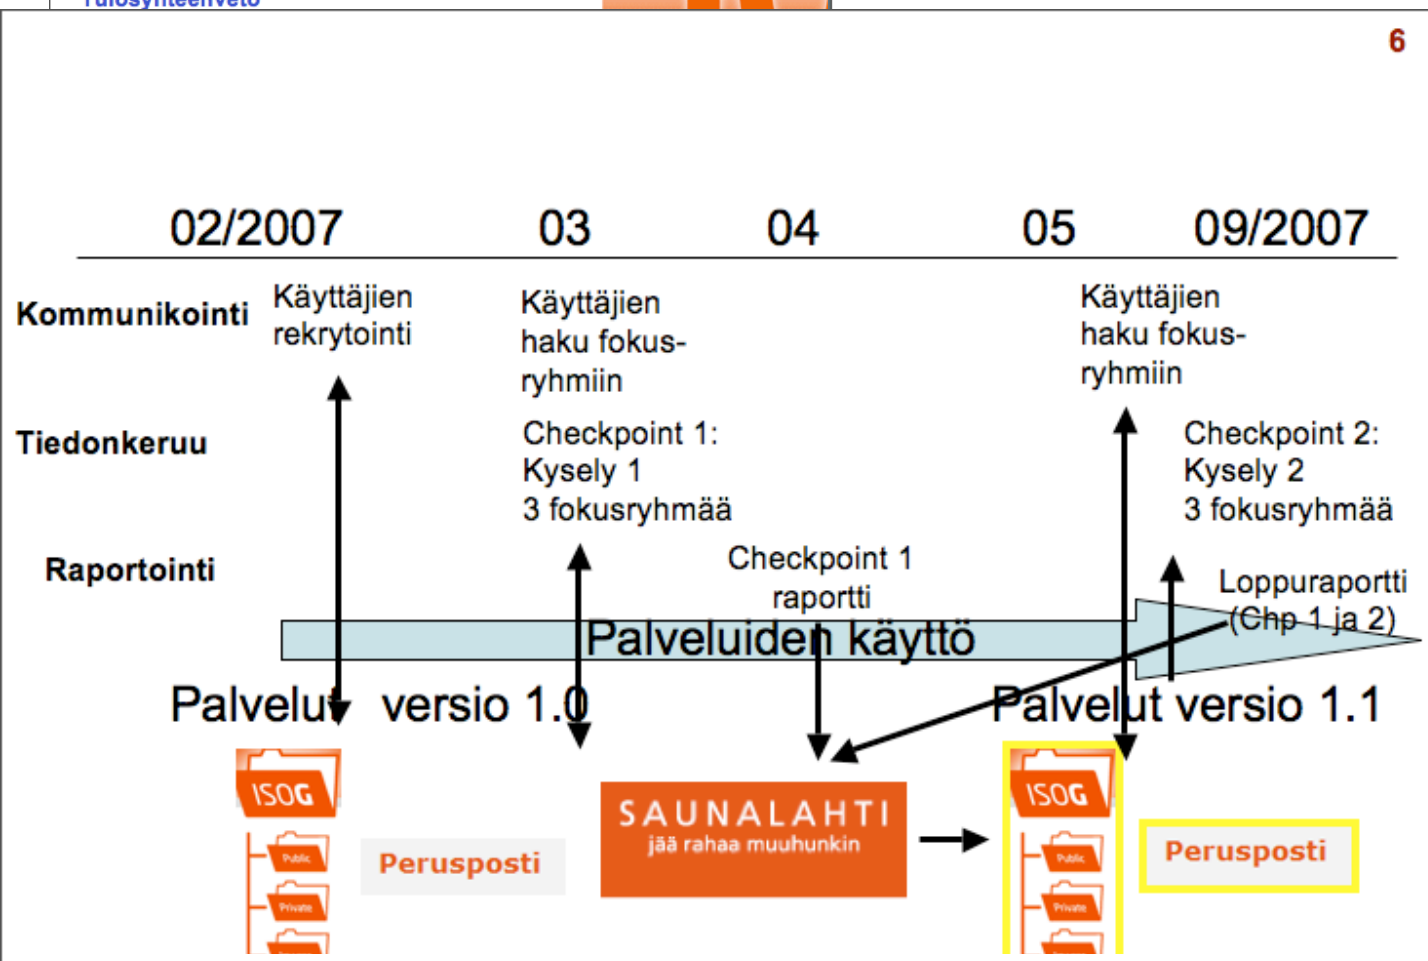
Tulosyhteenveto

6

02/2007 03 04 05 09/2007

Kommunikointi

Käyttäjien rekrytointi

Käyttäjien haku fokusryhmiin

Käyttäjien haku fokusryhmiin

Tiedonkeruu

Checkpoint 1: Kysely 1 3 fokusryhmää

Checkpoint 2: Kysely 2 3 fokusryhmää

Raportointi

Checkpoint 1 raportti

Loppuraportti (Chp 1 ja 2)

Palveluiden käyttö

Palvelut versio 1.0

Palvelut versio 1.1

ISOG

Public

Private

Perusposti

SAUNALAHTI
jää rahaa muuhunkin

ISOG

Public

Private

Perusposti